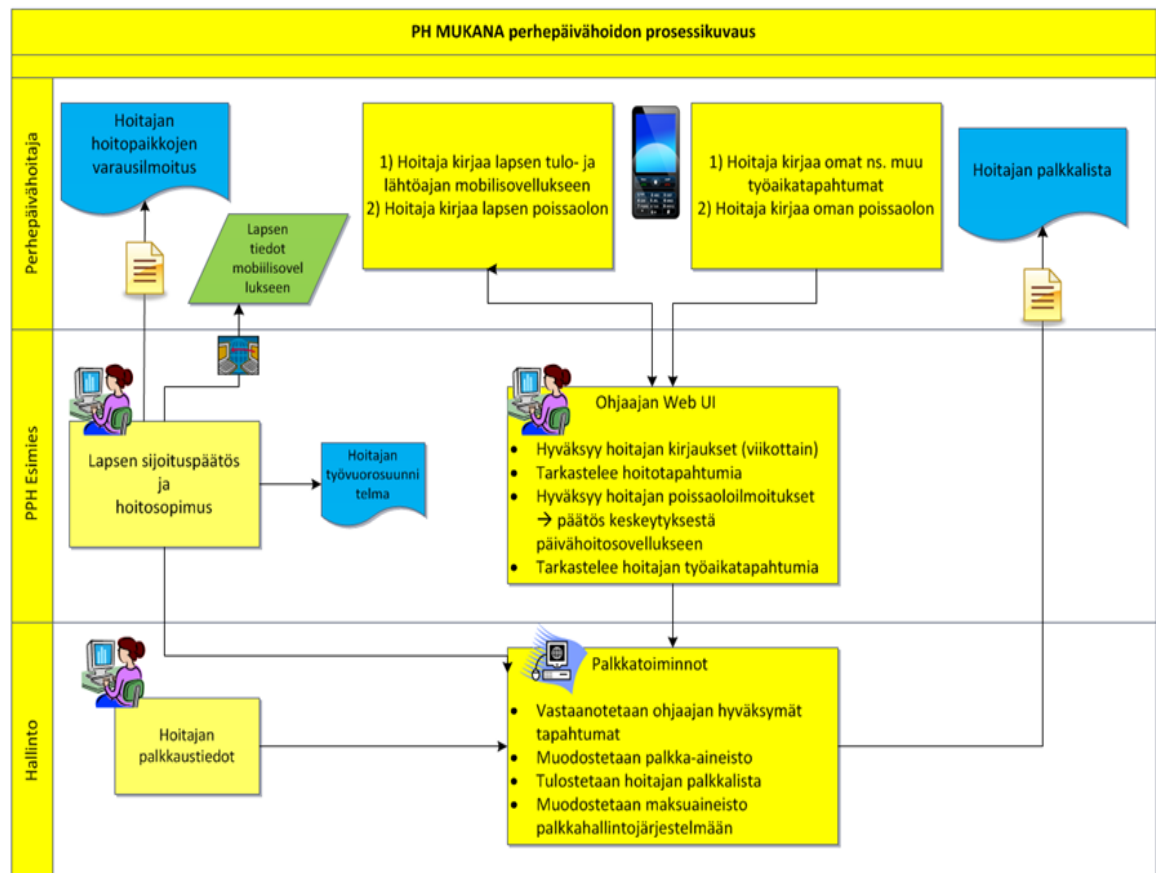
PH MUKANA perhepäivähoidon prosessikuvaus

Perhepäivähoitaja

Hoitajan hoitopaikkojen varausilmoitus

Lapsen tiedot mobiilisovellukseen

1) Hoitaja kirjaa lapsen tulo- ja lähtöajan mobilisovellukseen
2) Hoitaja kirjaa lapsen poissaolon

1) Hoitaja kirjaa omat ns. muu työaikatapahtumat
2) Hoitaja kirjaa oman poissaolon

Hoitajan palkkalista

PPH Esimies

Lapsen sijoituspäätös ja hoitosopimus

Hoitajan työvuorosuunnitelma

Ohjaajan Web UI
• Hyväksyy hoitajan kirjaukset (viikottain)
• Tarkastelee hoitotapahtumia
• Hyväksyy hoitajan poissaoloilmoitukset → päätös keskeytyksestä päivähoitosovellukseen
• Tarkastelee hoitajan työaikatapahtumia

Hallinto

Hoitajan palkkaustiedot

Palkkatoiminnot
• Vastaanotetaan ohjaajan hyväksymät tapahtumat
• Muodostetaan palkka-aineisto
• Tulostetaan hoitajan palkkalista
• Muodostetaan maksuaineisto palkkahallintojärjestelmään